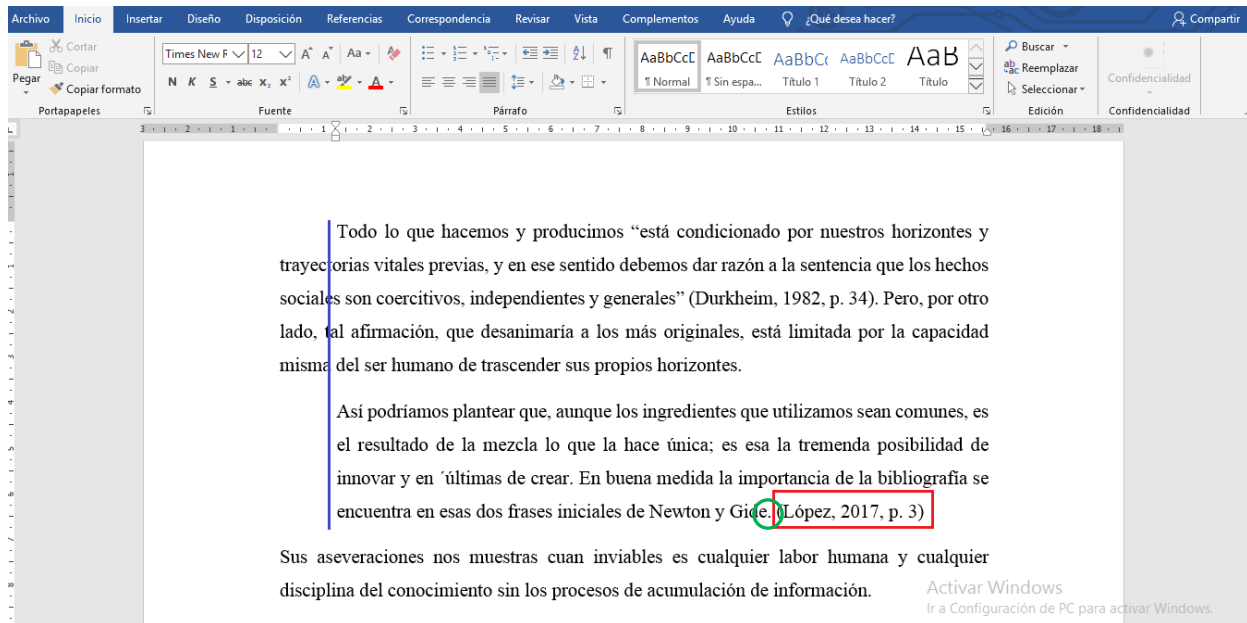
Archivo Inicio Insertar Diseño Disposición Referencias Correspondencia Revisar Vista Complementos Ayuda ¿Qué desea hacer? Compartir

Cortar
Copiar
Pegar
Copiar formato
Portapapeles

Times New R 12
N K S abc $x_2$ $x^2$
Fuente

Párrafo

AaBbCcD ¶ Normal
AaBbCcD ¶ Sin espa...
AaBbCc Título 1
AaBbCcD Título 2
AaB Título
Estilos

Buscar
Reemplazar
Seleccionar
Edición

Confidencialidad
Confidencialidad

Todo lo que hacemos y producimos "está condicionado por nuestros horizontes y trayectorias vitales previas, y en ese sentido debemos dar razón a la sentencia que los hechos sociales son coercitivos, independientes y generales" (Durkheim, 1982, p. 34). Pero, por otro lado, tal afirmación, que desanimaría a los más originales, está limitada por la capacidad misma del ser humano de trascender sus propios horizontes.

Así podríamos plantear que, aunque los ingredientes que utilizamos sean comunes, es el resultado de la mezcla lo que la hace única; es esa la tremenda posibilidad de innovar y en ´últimas de crear. En buena medida la importancia de la bibliografía se encuentra en esas dos frases iniciales de Newton y Gide. (López, 2017, p. 3)

Sus aseveraciones nos muestras cuan inviables es cualquier labor humana y cualquier disciplina del conocimiento sin los procesos de acumulación de información.

Activar Windows
Ir a Configuración de PC para activar Windows.